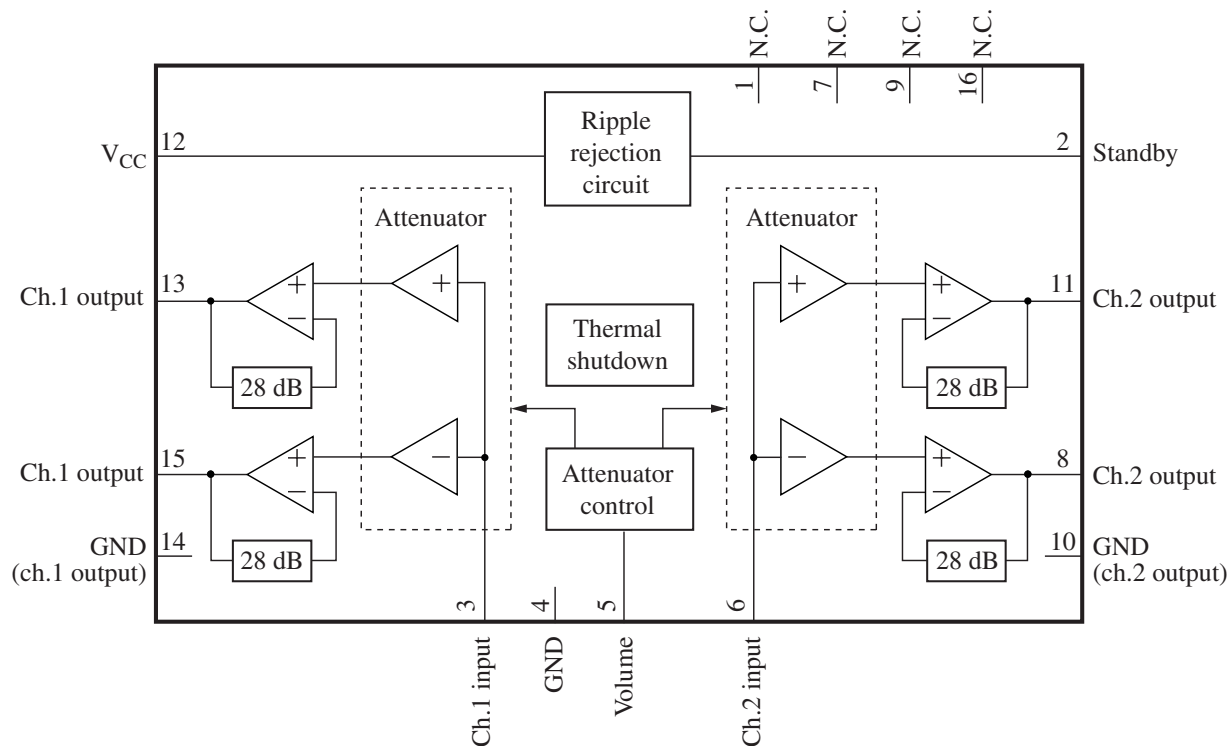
N.C.
N.C.
N.C.
N.C.
1
7
9
16

$V_{CC}$
12
Ripple rejection circuit
2
Standby

Attenuator
Attenuator

Ch.1 output
13
+
−
+
+
+
−
11
Ch.2 output

28 dB
Thermal shutdown
28 dB

Ch.1 output
15
+
−
−
−
+
−
8
Ch.2 output

Attenuator control

GND (ch.1 output)
14
28 dB
28 dB
10
GND (ch.2 output)

3
4
5
6

Ch.1 input
GND
Volume
Ch.2 input